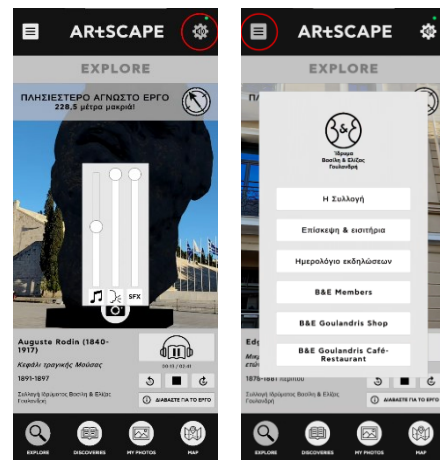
ARtSCAPE

EXPLORE

ΠΛΗΣΙΕΣΤΕΡΟ ΑΓΝΩΣΤΟ ΕΡΓΟ
228,5 μέτρα μακριά!

SFX

Auguste Rodin (1840-1917)

Κεφάλι τραγικής Μούσας

1891-1897

Συλλογή Ιδρύματος Βασίλη & Ελίζας Γουλανδρή

ΔΙΑΒΑΣΤΕ ΓΙΑ ΤΟ ΕΡΓΟ

EXPLORE DISCOVERIES MY PHOTOS MAP

ARtSCAPE

EXPLORE

Ίδρυμα Βασίλη & Ελίζας Γουλανδρή

Η Συλλογή

Επίσκεψη & εισιτήρια

Ημερολόγιο εκδηλώσεων

B&E Members

B&E Goulandris Shop

B&E Goulandris Café-Restaurant

Edg

ΔΙΑΒΑΣΤΕ ΓΙΑ ΤΟ ΕΡΓΟ

EXPLORE DISCOVERIES MY PHOTOS MAP